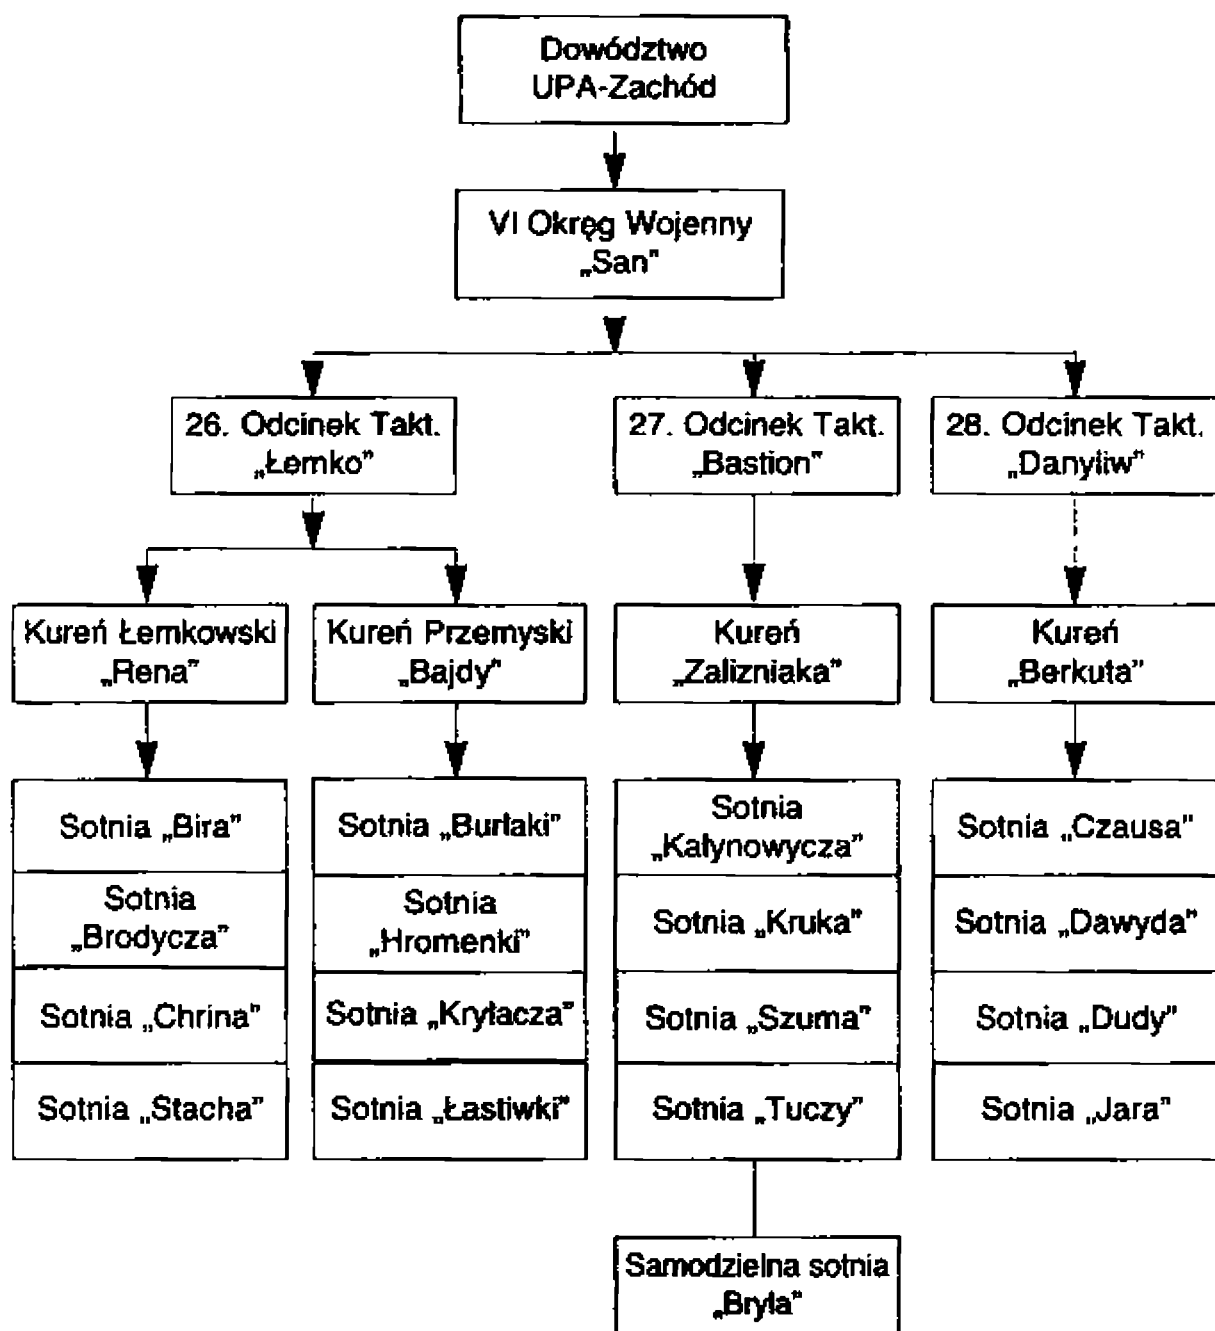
Dowództwo UPA-Zachód

VI Okręg Wojenny „San"

26. Odcinek Takt. „Łemko"

27. Odcinek Takt. „Bastion"

28. Odcinek Takt. „Danyliw"

Kureń Łemkowski „Rena"

Kureń Przemyski „Bajdy"

Kureń „Zalizniaka"

Kureń „Berkuta"

Sotnia „Bira"

Sotnia „Brodycza"

Sotnia „Chrina"

Sotnia „Stacha"

Sotnia „Burłaki"

Sotnia „Hromenki"

Sotnia „Kryłacza"

Sotnia „Łastiwki"

Sotnia „Kałynowycza"

Sotnia „Kruka"

Sotnia „Szuma"

Sotnia „Tuczy"

Sotnia „Czausa"

Sotnia „Dawyda"

Sotnia „Dudy"

Sotnia „Jara"

Samodzielna sotnia „Bryła"